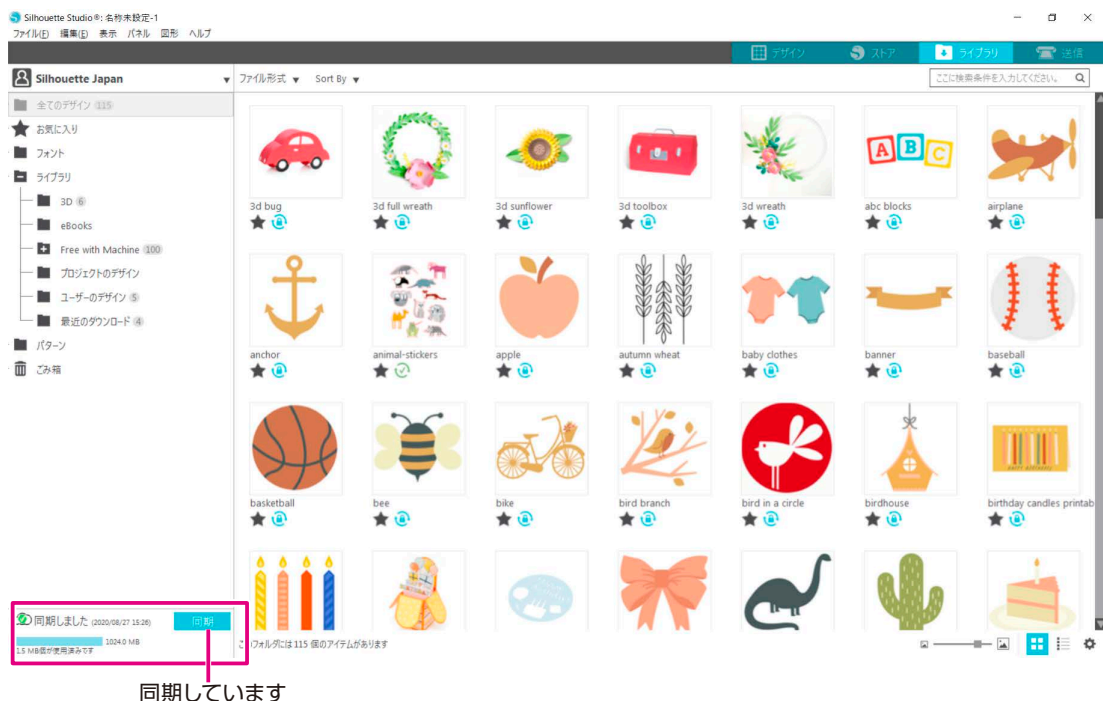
Silhouette Studio®: 名称未設定-1

ファイル(F) 編集(E) 表示 パネル 図形 ヘルプ

デザイン ストア ライブラリ 送信

Silhouette Japan

ファイル形式 Sort By

ここに検索条件を入力してください。

全てのデザイン 115
お気に入り
フォント
ライブラリ
3D 6
eBooks
Free with Machine 100
プロジェクトのデザイン
ユーザーのデザイン 5
最近のダウンロード 4
パターン
ごみ箱

3d bug
3d full wreath
3d sunflower
3d toolbox
3d wreath
abc blocks
airplane
anchor
animal-stickers
apple
autumn wheat
baby clothes
banner
baseball
basketball
bee
bike
bird branch
bird in a circle
birdhouse
birthday candles printab

同期しました (2020/08/27 15:26) 同期
1024.0 MB
1.5 MB個が使用済みです

このフォルダには 115 個のアイテムがあります

同期しています